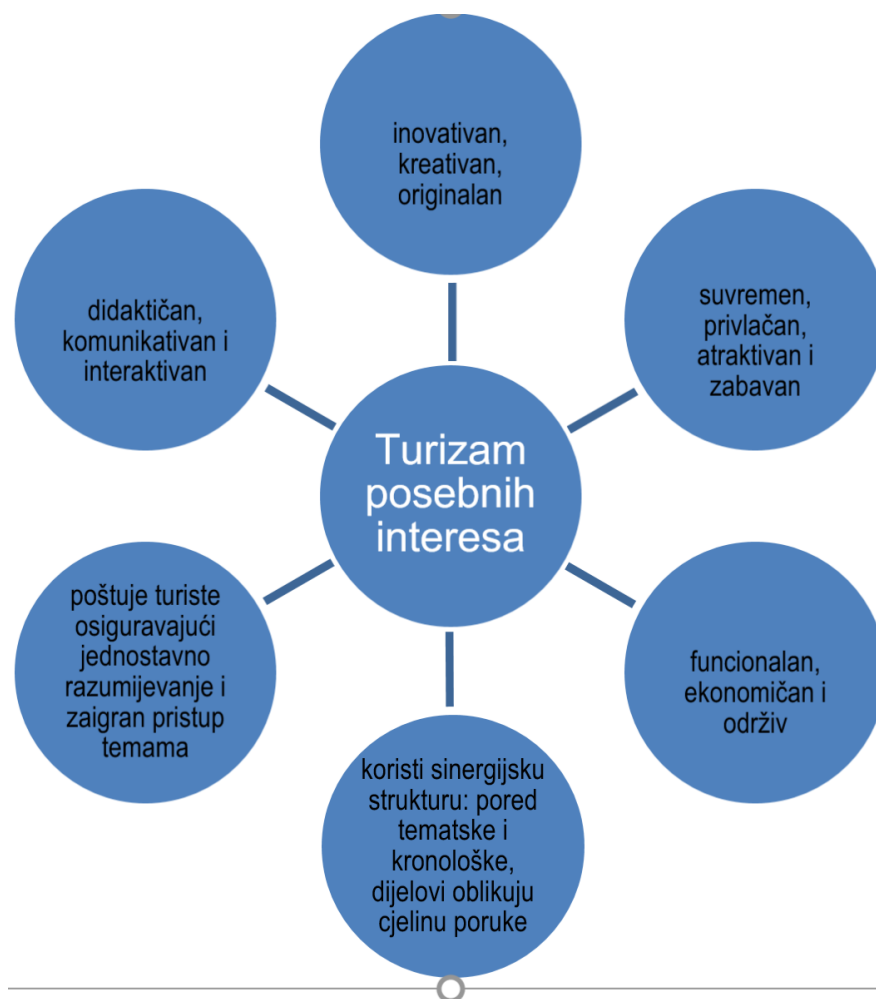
Turizam posebnih interesa

inovativan, kreativan, originalan

suvremen, privlačan, atraktivan i zabavan

funcionalan, ekonomičan i održiv

koristi sinergijsku strukturu: pored tematske i kronološke, dijelovi oblikuju cjelinu poruke

poštuje turiste osiguravajući jednostavno razumijevanje i zaigran pristup temama

didaktičan, komunikativan i interaktivan